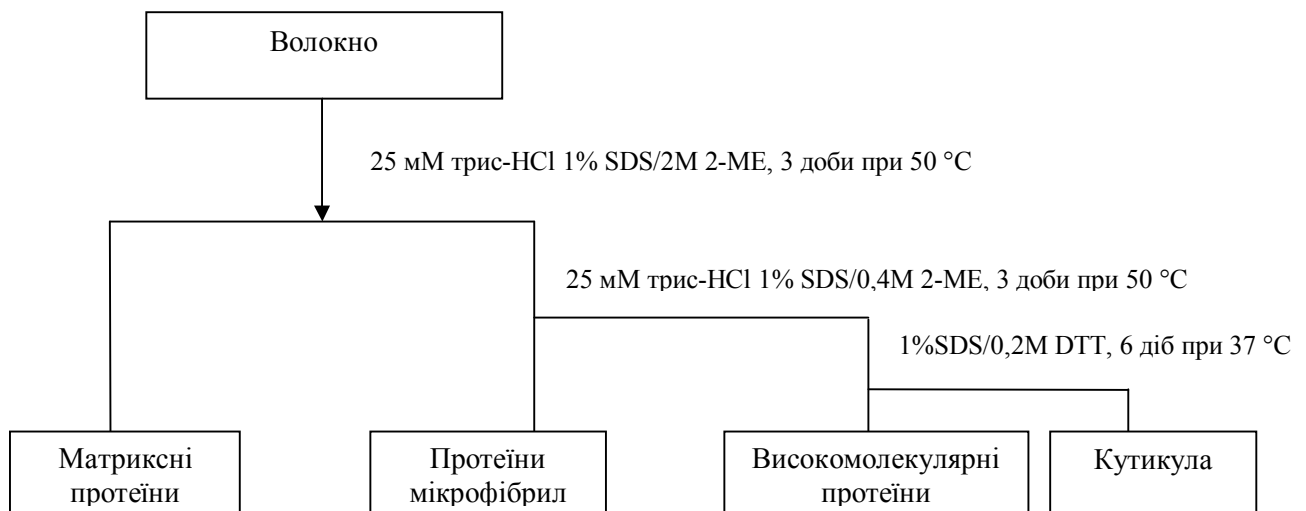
Волокно

25 мМ трис-HCl 1% SDS/2M 2-ME, 3 доби при 50 °C

25 мМ трис-HCl 1% SDS/0,4M 2-ME, 3 доби при 50 °C

1%SDS/0,2M DTT, 6 діб при 37 °C

Матриксні протеїни

Протеїни мікрофібрил

Високомолекулярні протеїни

Кутикула